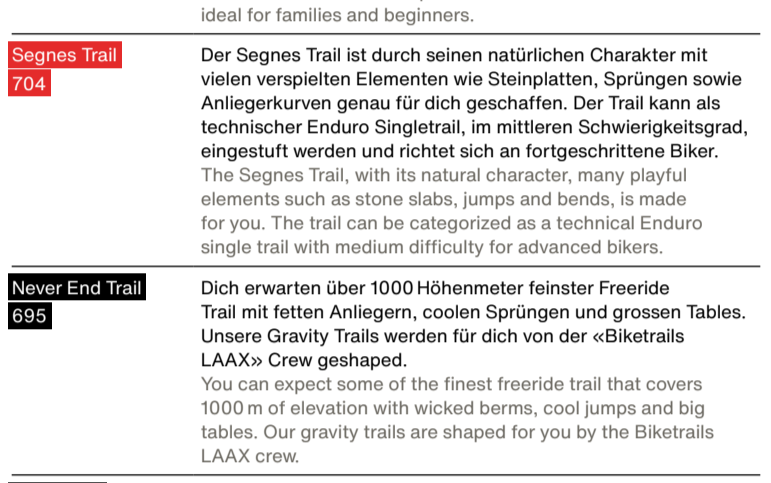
ideal for families and beginners.

| | |
|---|---|
| Segnes Trail 704 | Der Segnes Trail ist durch seinen natürlichen Charakter mit vielen verspielten Elementen wie Steinplatten, Sprüngen sowie Anliegerkurven genau für dich geschaffen. Der Trail kann als technischer Enduro Singletrail, im mittleren Schwierigkeitsgrad, eingestuft werden und richtet sich an fortgeschrittene Biker. The Segnes Trail, with its natural character, many playful elements such as stone slabs, jumps and bends, is made for you. The trail can be categorized as a technical Enduro single trail with medium difficulty for advanced bikers. |
| Never End Trail 695 | Dich erwarten über 1000 Höhenmeter feinster Freeride Trail mit fetten Anliegern, coolen Sprüngen und grossen Tables. Unsere Gravity Trails werden für dich von der «Biketrails LAAX» Crew geshaped. You can expect some of the finest freeride trail that covers 1000 m of elevation with wicked berms, cool jumps and big tables. Our gravity trails are shaped for you by the Biketrails LAAX crew. |